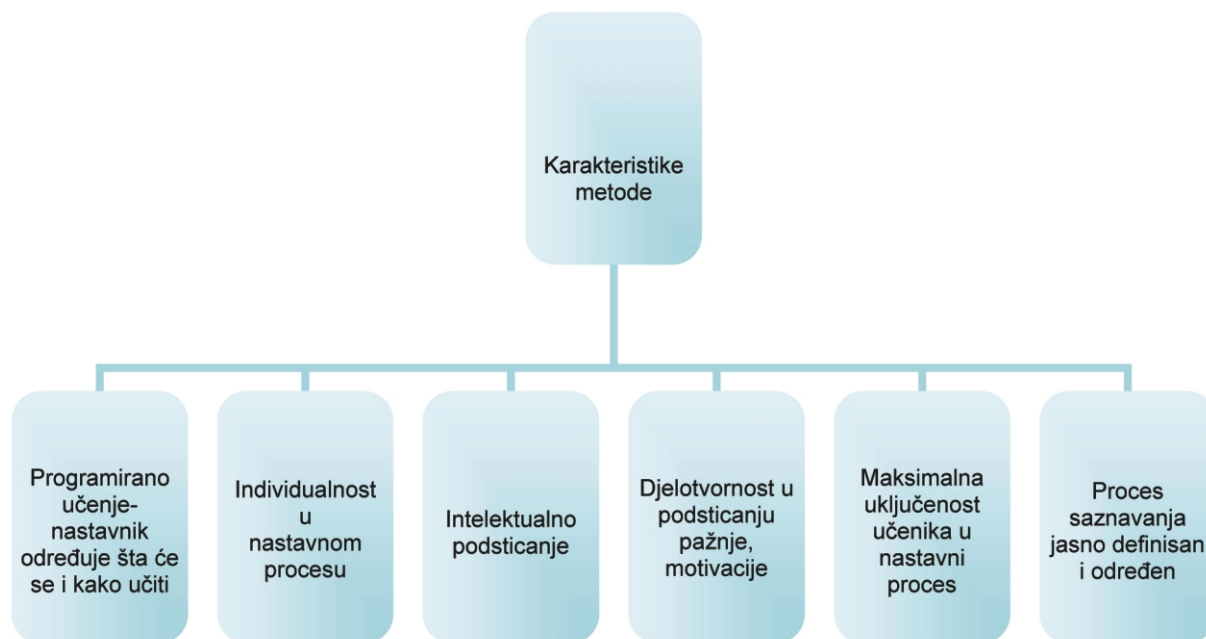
Karakteristike metode

Programirano učenje- nastavnik određuje šta će se i kako učiti

Individualnost u nastavnom procesu

Intelektualno podsticanje

Djelotvornost u podsticanju pažnje, motivacije

Maksimalna uključenost učenika u nastavni proces

Proces saznavanja jasno definisan i određen